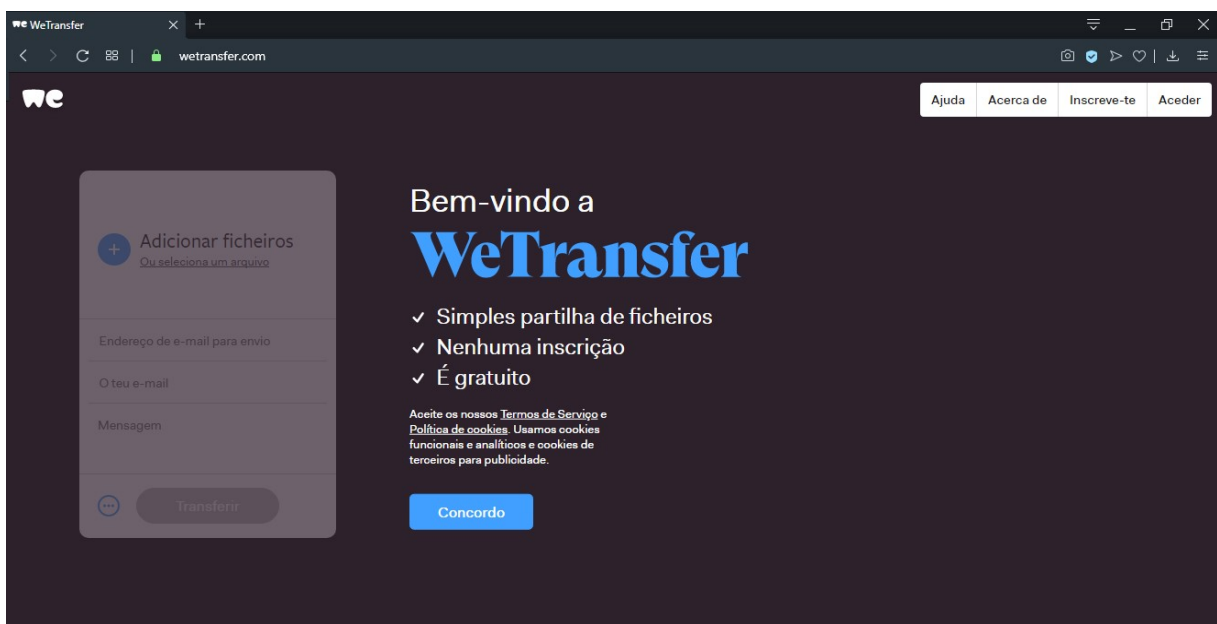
WeTransfer

wetransfer.com

Ajuda Acerca de Inscreve-te Aceder

Adicionar ficheiros
Ou seleciona um arquivo

Endereço de e-mail para envio

O teu e-mail

Mensagem

Transferir

Bem-vindo a
WeTransfer

✓ Simples partilha de ficheiros
✓ Nenhuma inscrição
✓ É gratuito

Aceite os nossos Termos de Serviço e Política de cookies. Usamos cookies funcionais e analíticos e cookies de terceiros para publicidade.

Concordo